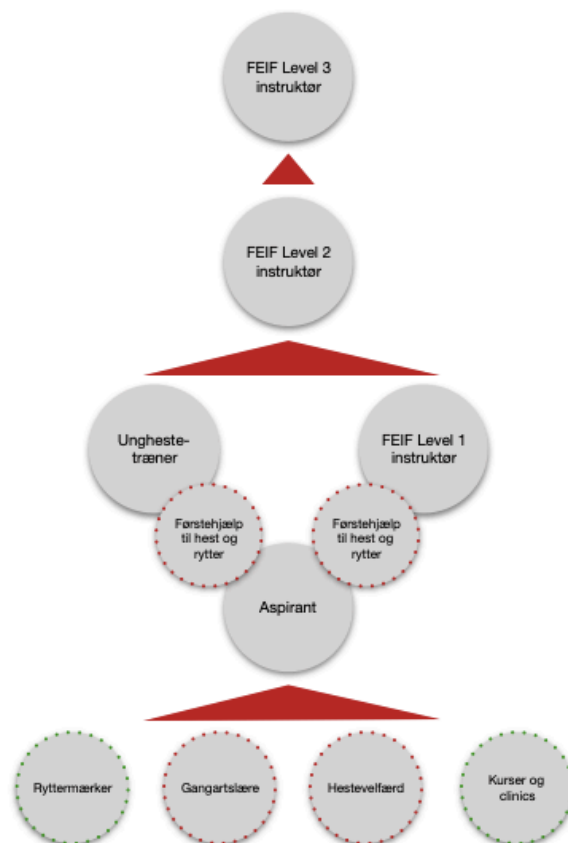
FEIF Level 3 instruktør

FEIF Level 2 instruktør

Unghestetræner

FEIF Level 1 instruktør

Førstehjælp til hest og rytter

Førstehjælp til hest og rytter

Aspirant

Ryttermærker

Gangartslære

Hestevelfærd

Kurser og clinics